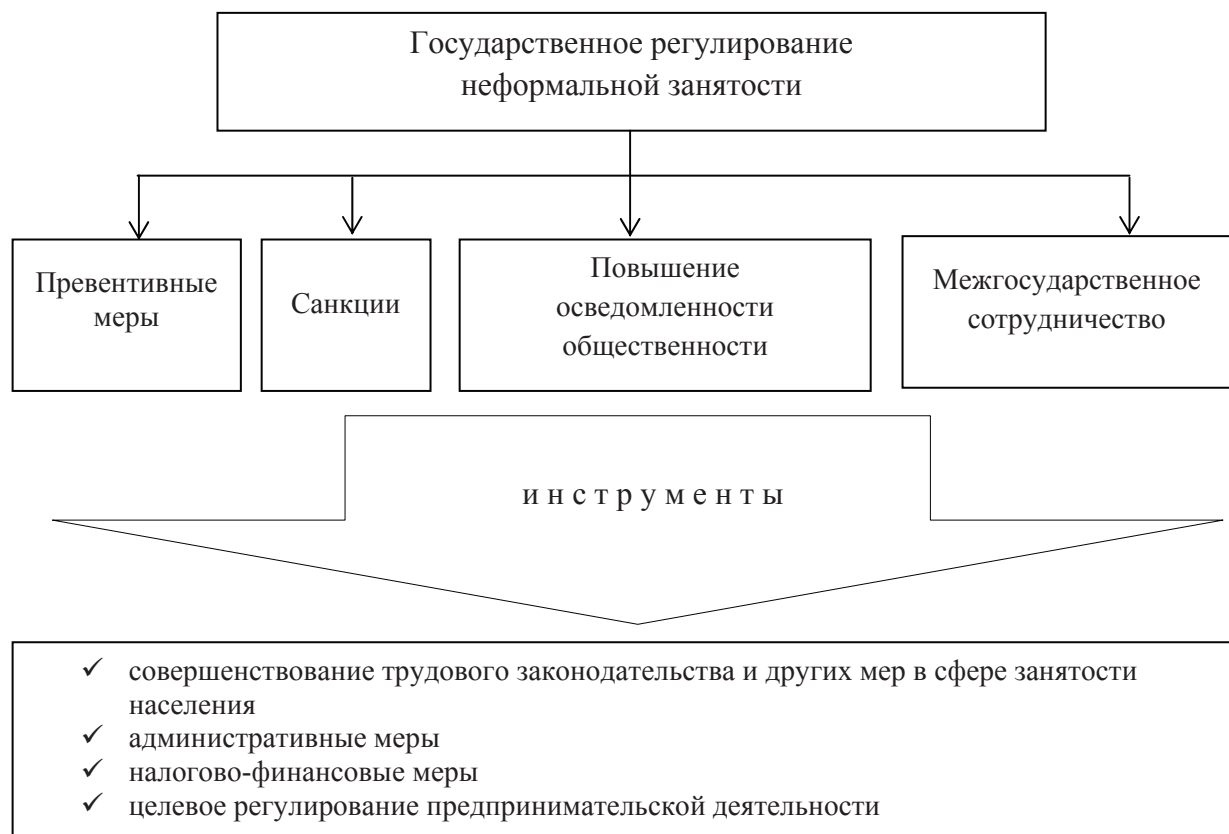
Государственное регулирование неформальной занятости

Превентивные меры

Санкции

Повышение осведомленности общественности

Межгосударственное сотрудничество

и н с т р у м е н т ы

✓ совершенствование трудового законодательства и других мер в сфере занятости населения
✓ административные меры
✓ налогово-финансовые меры
✓ целевое регулирование предпринимательской деятельности